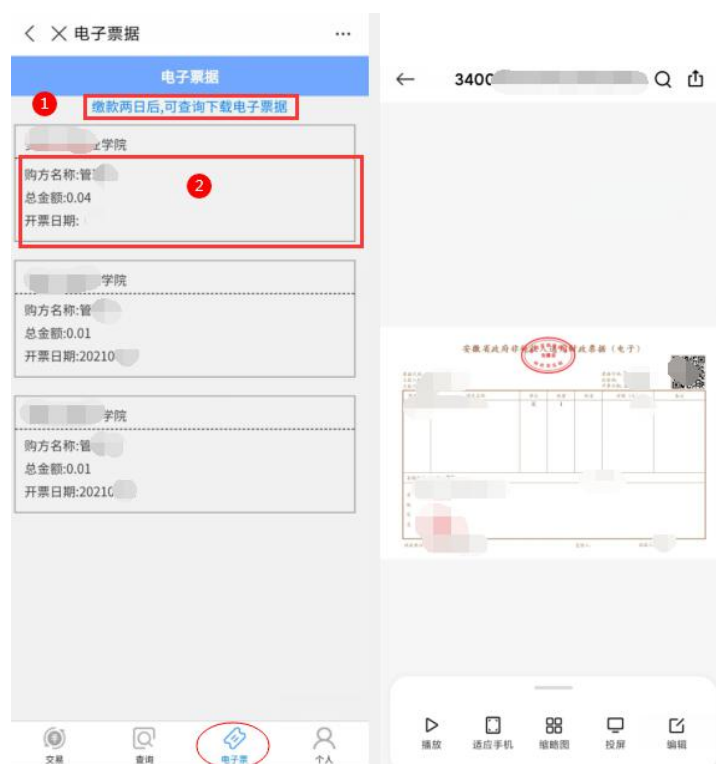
< × 电子票据 ···

电子票据

1 缴款两日后,可查询下载电子票据

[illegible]学院

2

购方名称:管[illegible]

总金额:0.04

开票日期:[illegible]

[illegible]学院

购方名称:管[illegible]

总金额:0.01

开票日期:20210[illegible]

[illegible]学院

购方名称:管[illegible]

总金额:0.01

开票日期:20210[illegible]

交易 查询 电子票 个人

← 3400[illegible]

安徽省政府非税收入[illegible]财政票据(电子)

播放 适应手机 缩略图 投屏 编辑